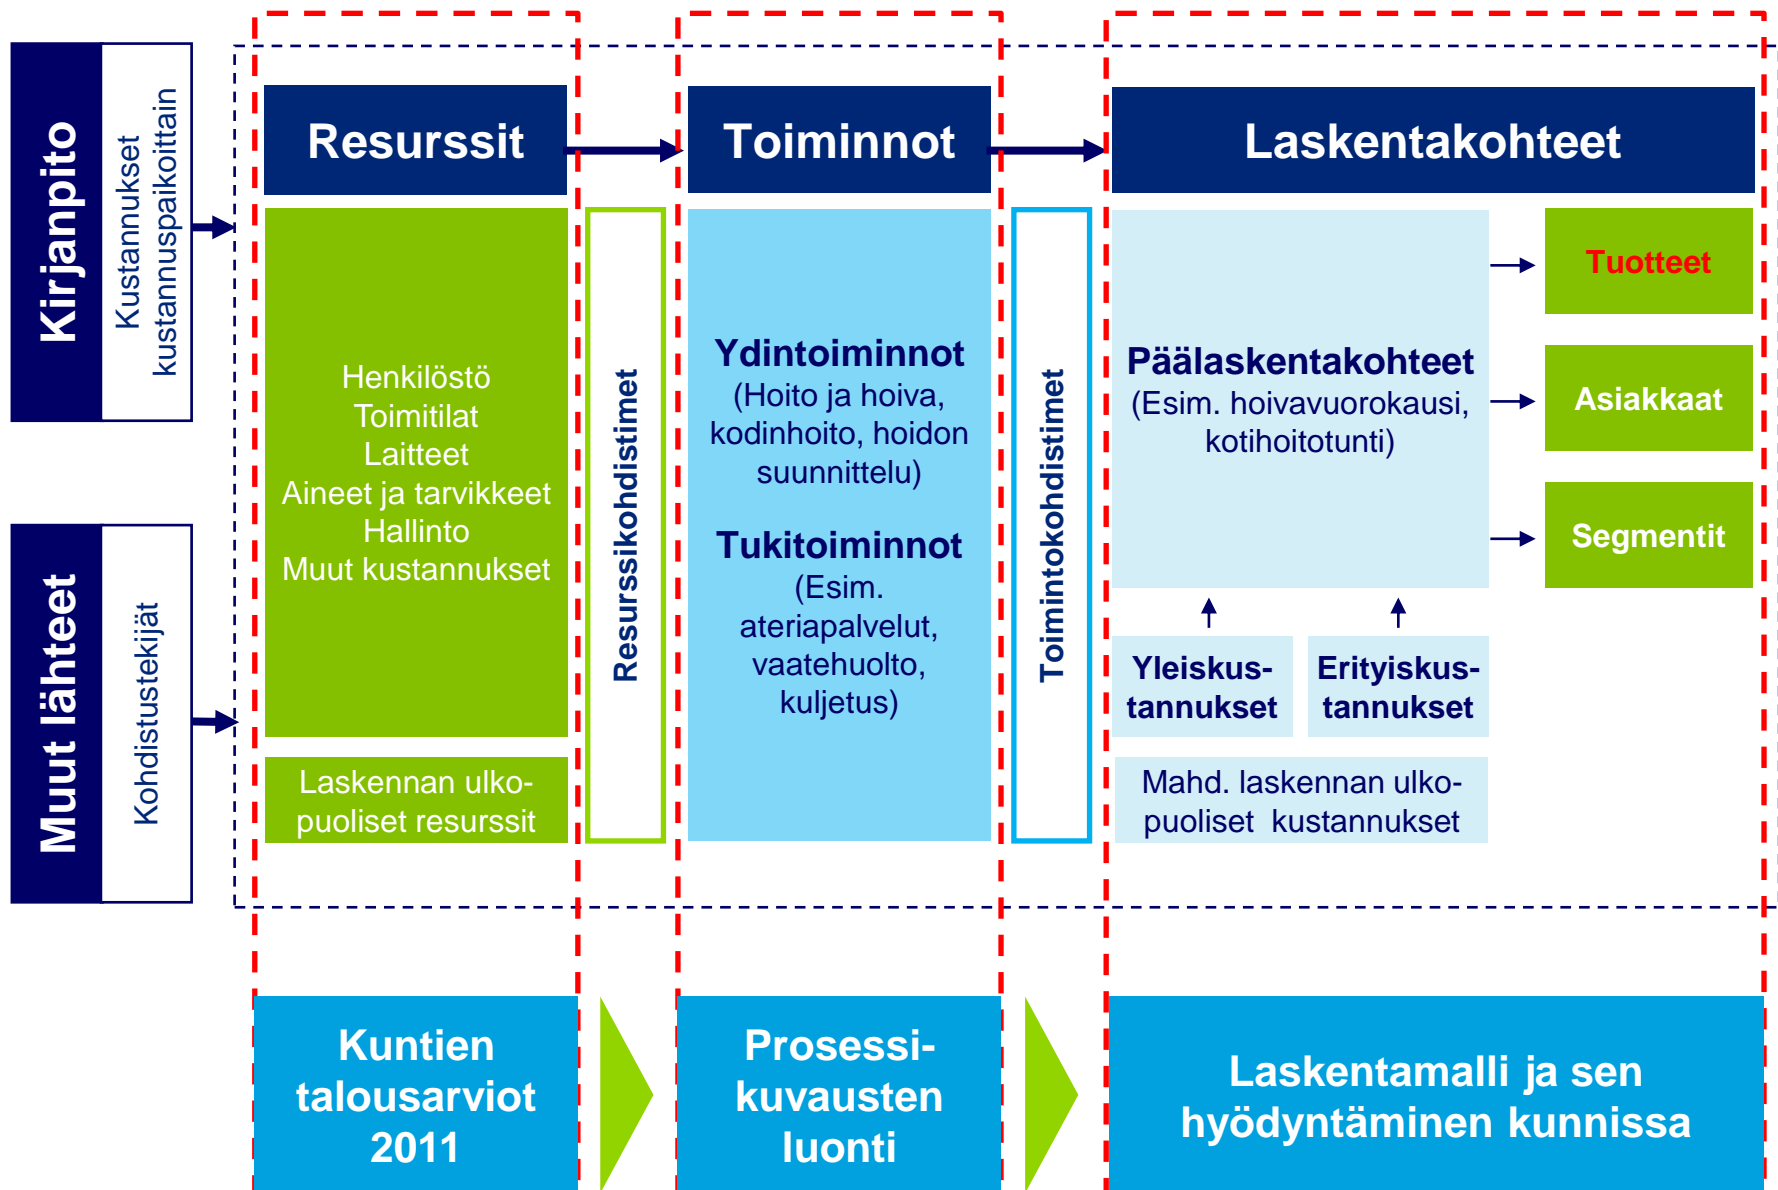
Kirjanpito

Kustannukset kustannuspaikoittain

Muut lähteet

Kohdistustekijät

Resurssit

Henkilöstö
Toimitilat
Laitteet
Aineet ja tarvikkeet
Hallinto
Muut kustannukset

Laskennan ulkopuoliset resurssit

Resurssikohdistimet

Toiminnot

Ydintoiminnot
(Hoito ja hoiva, kodinhoito, hoidon suunnittelu)

Tukitoiminnot
(Esim. ateriapalvelut, vaatehuolto, kuljetus)

Toimintokohdistimet

Laskentakohteet

Päälaskentakohteet
(Esim. hoivavuorokausi, kotihoitotunti)

Tuotteet

Asiakkaat

Segmentit

Yleiskustannukset

Erityiskustannukset

Mahd. laskennan ulkopuoliset kustannukset

Kuntien talousarviot 2011

Prosessikuvausten luonti

Laskentamalli ja sen hyödyntäminen kunnissa